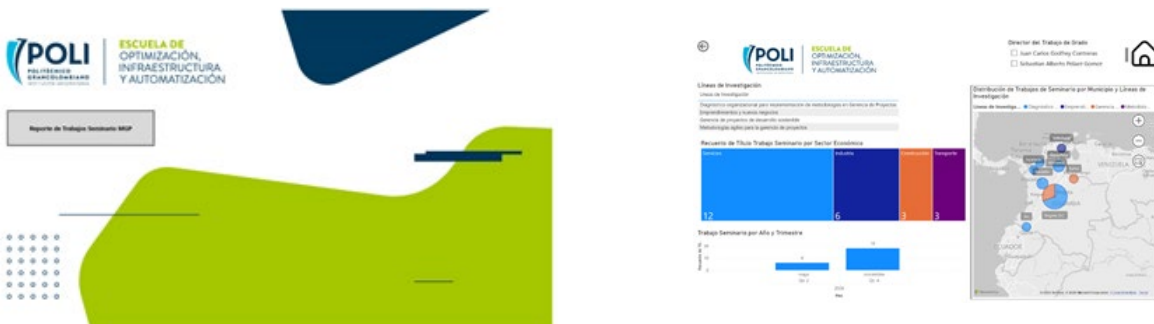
POLI
POLITÉCNICO GRANCOLOMBIANO

ESCUELA DE
OPTIMIZACIÓN,
INFRAESTRUCTURA
Y AUTOMATIZACIÓN

Reporte de Trabajos Seminario MGP

POLI
POLITÉCNICO GRANCOLOMBIANO

ESCUELA DE
OPTIMIZACIÓN,
INFRAESTRUCTURA
Y AUTOMATIZACIÓN

Director del Trabajo de Grado
Juan Carlos Godfrey Contreras
Sebastian Alberto Pelaez Gomez

Líneas de Investigación
Línea de Investigación
Diagnóstico organizacional para implementación de metodologías en Gerencia de Proyectos
Emprendimiento y nuevos negocios
Gerencia de proyectos de desarrollo sostenible
Metodologías ágiles para la gestión de proyectos

Recuento de Título Trabajo Seminario por Sector Económico
Servicios
12
Industria
6
Construcción
3
Transporte
3

Trabajo Seminario por Año y Trimestre
2024
Mayo Qtr 2
Noviembre Qtr 4
Año

Distribución de Trabajos de Seminario por Municipio y Líneas de Investigación
Líneas de investiga... ● Diagnóstico ● Emprend... ● Gerencia... ● Metodolo...
VENEZUELA
ECUADOR
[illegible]